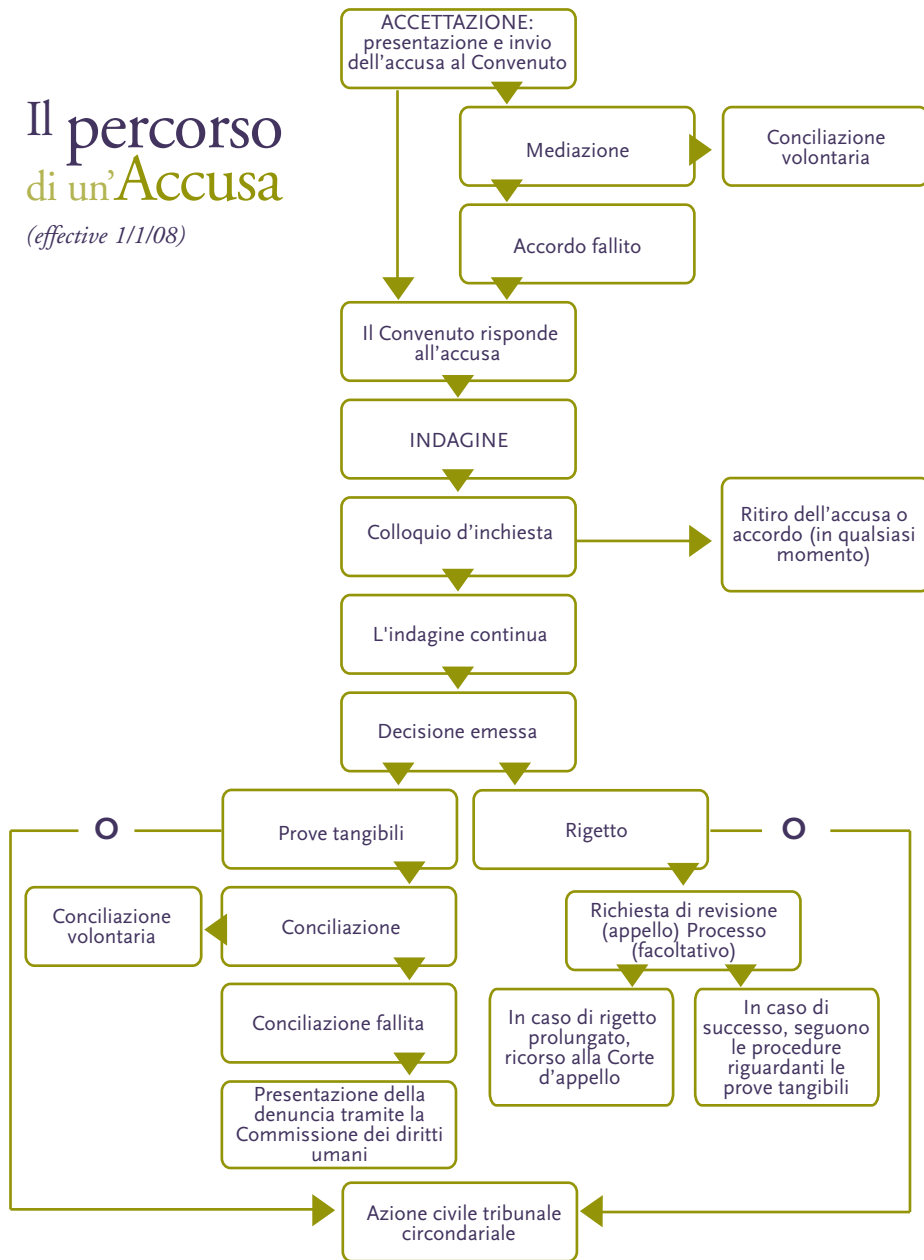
Il percorso di un'Accusa
(effective 1/1/08)

ACCETTAZIONE: presentazione e invio dell'accusa al Convenuto

Mediazione

Conciliazione volontaria

Accordo fallito

Il Convenuto risponde all'accusa

INDAGINE

Colloquio d'inchiesta

Ritiro dell'accusa o accordo (in qualsiasi momento)

L'indagine continua

Decisione emessa

O

Prove tangibili

Rigetto

O

Conciliazione volontaria

Conciliazione

Richiesta di revisione (appello) Processo (facoltativo)

Conciliazione fallita

In caso di rigetto prolungato, ricorso alla Corte d'appello

In caso di successo, seguono le procedure riguardanti le prove tangibili

Presentazione della denuncia tramite la Commissione dei diritti umani

Azione civile tribunale circondariale